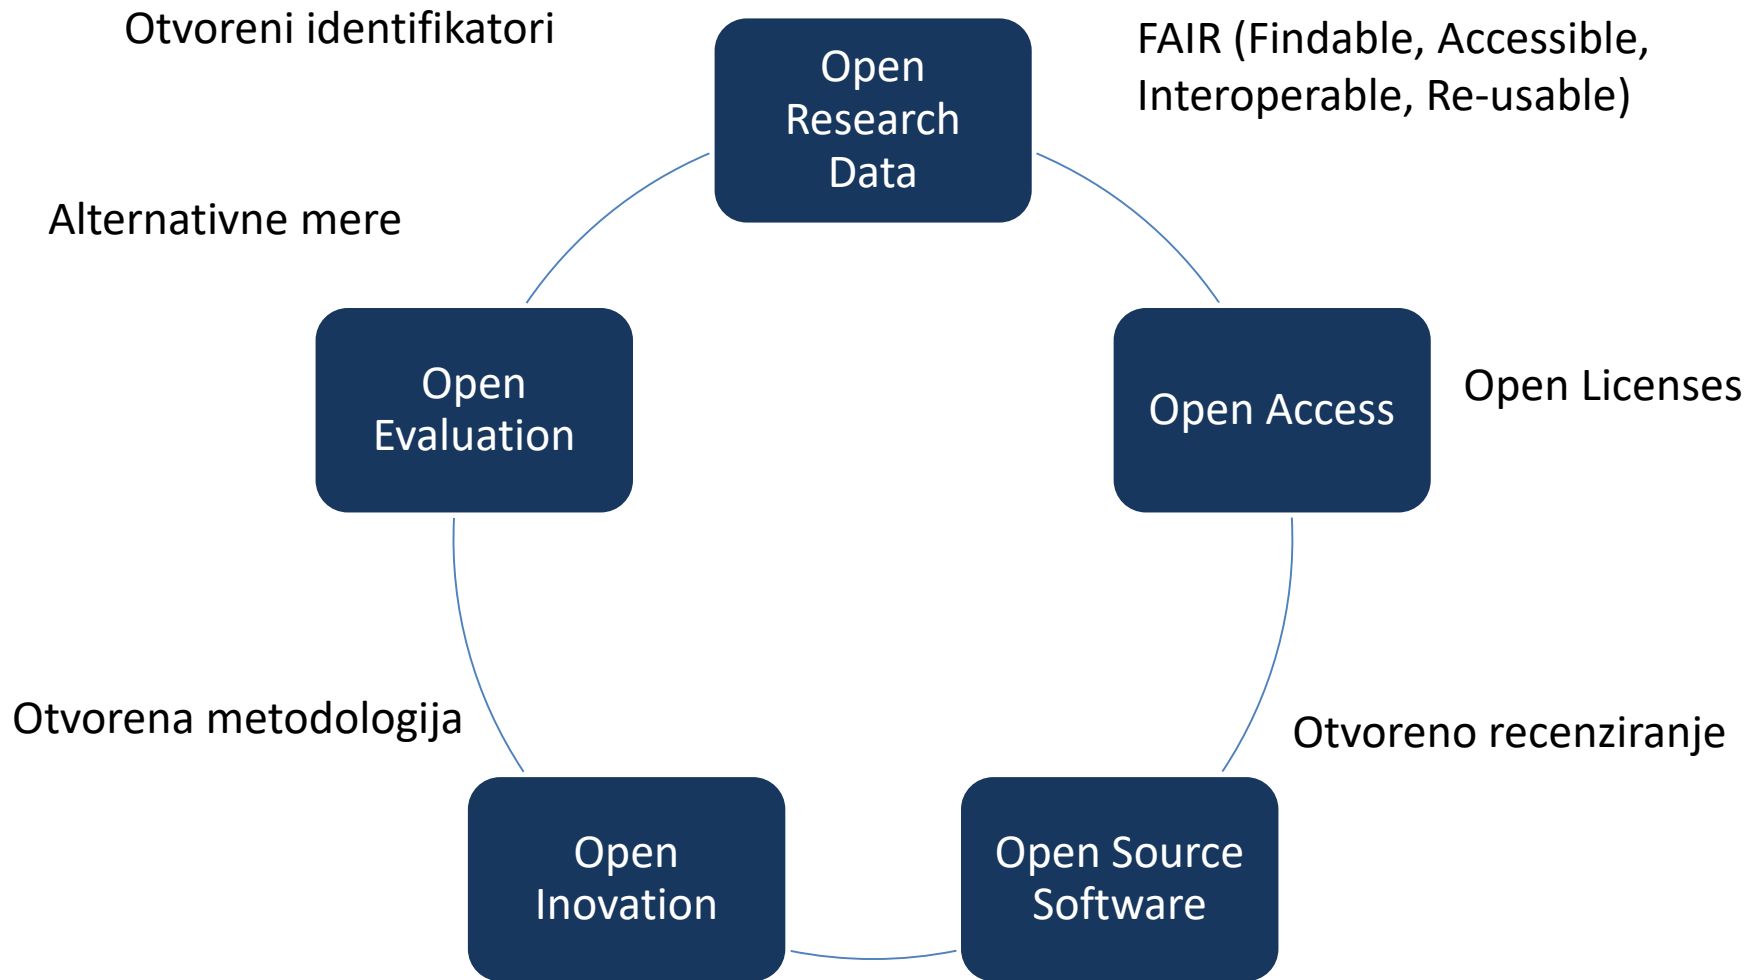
Otvoreni identifikatori

Open Research Data

FAIR (Findable, Accessible, Interoperable, Re-usable)

Alternativne mere

Open Evaluation

Open Access

Open Licenses

Otvorena metodologija

Otvoreno recenziranje

Open Inovation

Open Source Software